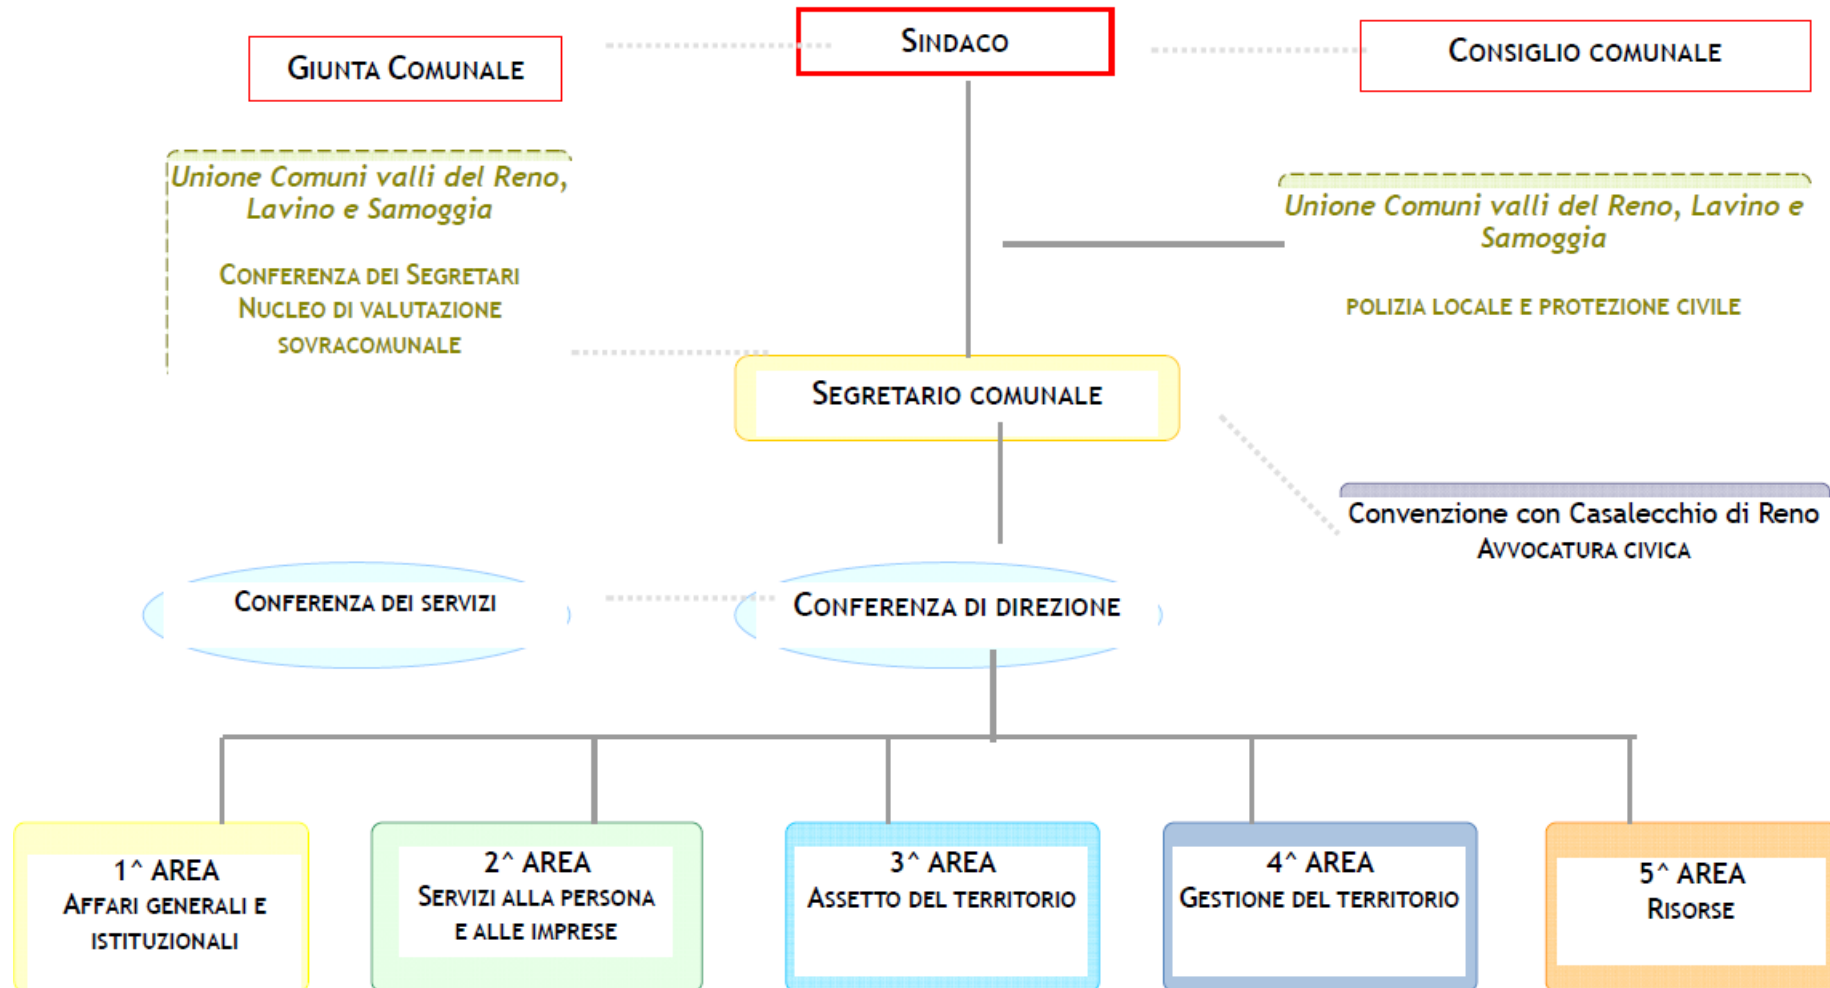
Giunta Comunale

Sindaco

Consiglio comunale

Unione Comuni valli del Reno, Lavino e Samoggia

Conferenza dei Segretari
Nucleo di valutazione sovracomunale

Unione Comuni valli del Reno, Lavino e Samoggia

Polizia locale e protezione civile

Segretario comunale

Convenzione con Casalecchio di Reno
Avvocatura civica

Conferenza dei servizi

Conferenza di direzione

1^ AREA
Affari generali e istituzionali

2^ AREA
Servizi alla persona e alle imprese

3^ AREA
Assetto del territorio

4^ AREA
Gestione del territorio

5^ AREA
Risorse